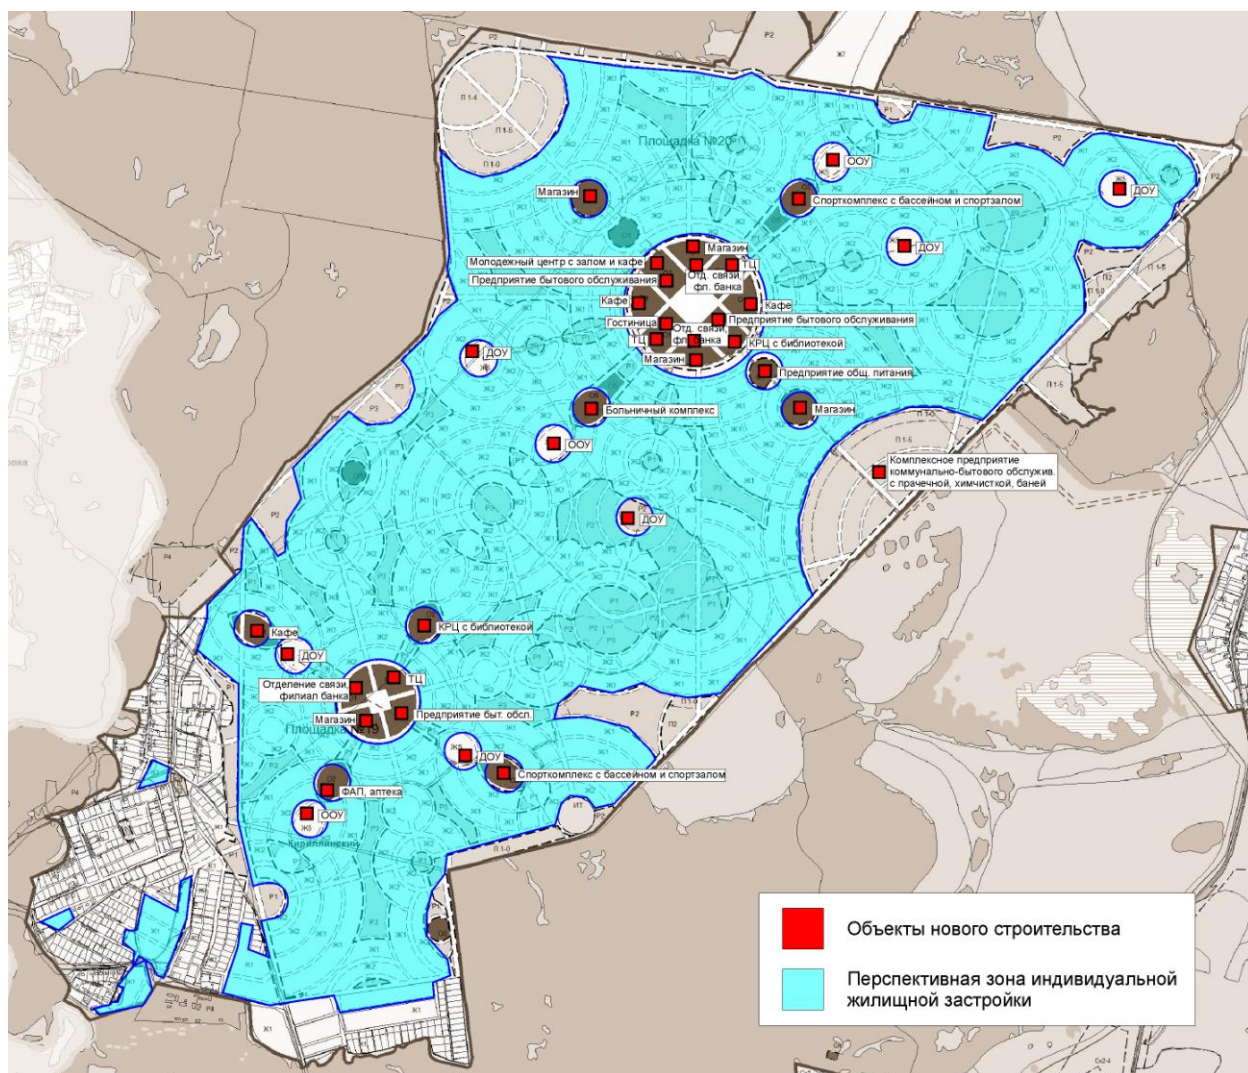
Площадка №20

Магазин
ООУ
ДОУ
Спорткомплекс с бассейном и спортзалом
Магазин
Молодежный центр с залом и кафе
ТЦ
Отд. связи, фл. банка
ДОУ
Предприятие бытового обслуживания
Кафе
Кафе
Предприятие бытового обслуживания
Гостиница
Отд. связи, фл. банка
ТЦ
КРЦ с библиотекой
Магазин
ДОУ
Предприятие общ. питания
Больничный комплекс
Магазин
ООУ
Комплексное предприятие коммунально-бытового обслужив. с прачечной, химчисткой, баней
ДОУ
Кафе
КРЦ с библиотекой
ДОУ
Отделение связи, филиал банка
ТЦ
Магазин
Предприятие быт. обсл.
Площадка №19
ДОУ
Спорткомплекс с бассейном и спортзалом
ФАП, аптека
ООУ
Кирилловский

Объекты нового строительства

Перспективная зона индивидуальной жилищной застройки